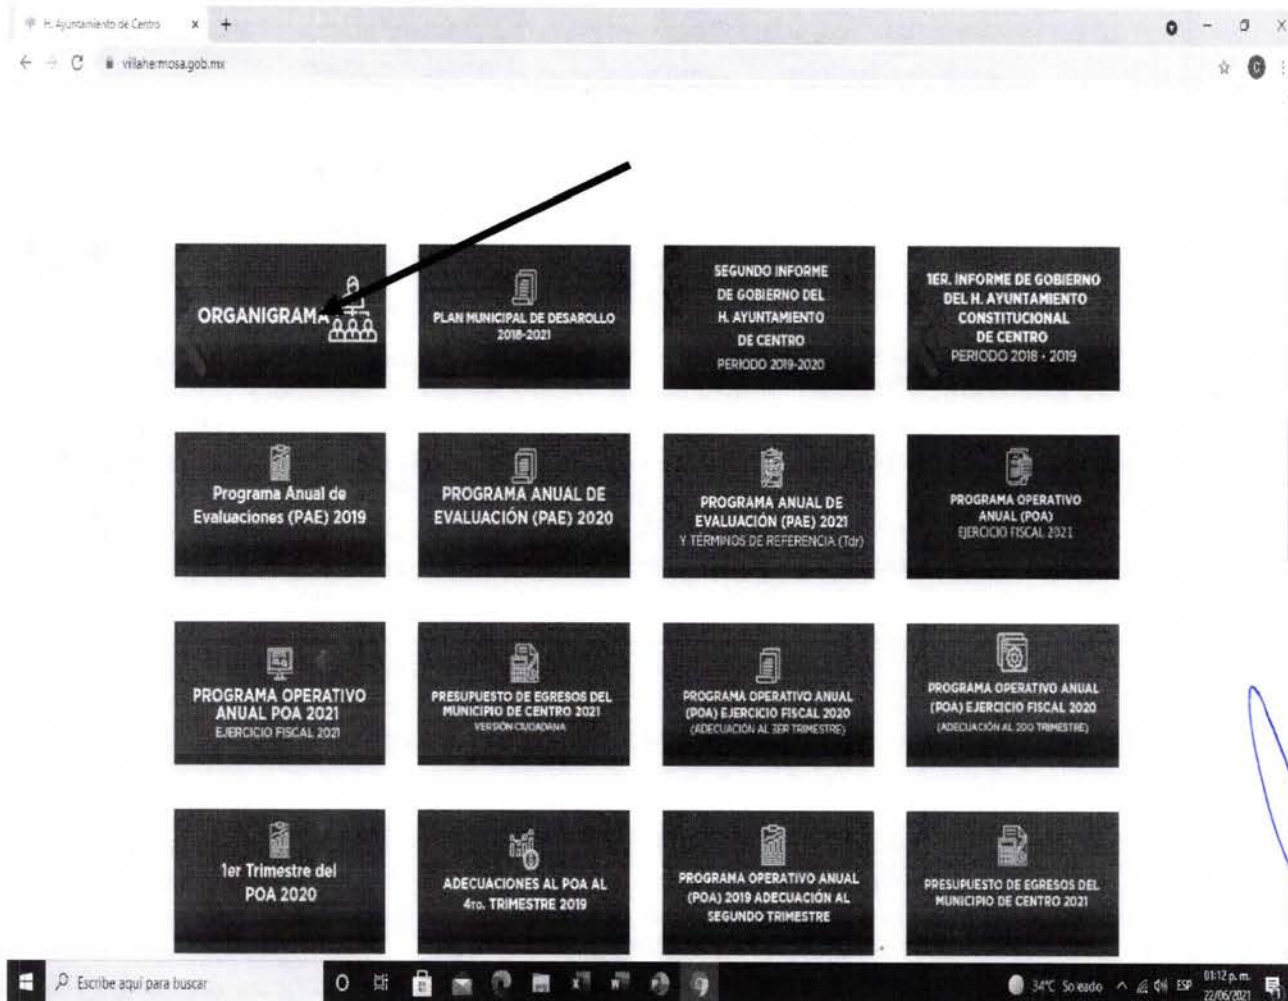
H. Ayuntamiento de Centro

villahermosa.gob.mx

ORGANIGRAMA

PLAN MUNICIPAL DE DESARROLLO 2018-2021

SEGUNDO INFORME DE GOBIERNO DEL H. AYUNTAMIENTO DE CENTRO PERIODO 2019-2020

1ER. INFORME DE GOBIERNO DEL H. AYUNTAMIENTO CONSTITUCIONAL DE CENTRO PERIODO 2018 - 2019

Programa Anual de Evaluaciones (PAE) 2019

PROGRAMA ANUAL DE EVALUACIÓN (PAE) 2020

PROGRAMA ANUAL DE EVALUACIÓN (PAE) 2021 Y TÉRMINOS DE REFERENCIA (Tdr)

PROGRAMA OPERATIVO ANUAL (POA) EJERCICIO FISCAL 2021

PROGRAMA OPERATIVO ANUAL POA 2021 EJERCICIO FISCAL 2021

PRESUPUESTO DE EGRESOS DEL MUNICIPIO DE CENTRO 2021 VERSIÓN CIUDADANA

PROGRAMA OPERATIVO ANUAL (POA) EJERCICIO FISCAL 2020 (ADECUACIÓN AL 3ER TRIMESTRE)

PROGRAMA OPERATIVO ANUAL (POA) EJERCICIO FISCAL 2020 (ADECUACIÓN AL 2DO TRIMESTRE)

1er Trimestre del POA 2020

ADECUACIONES AL POA AL 4To. TRIMESTRE 2019

PROGRAMA OPERATIVO ANUAL (POA) 2019 ADECUACIÓN AL SEGUNDO TRIMESTRE

PRESUPUESTO DE EGRESOS DEL MUNICIPIO DE CENTRO 2021

Escribe aquí para buscar

34°C Soleado ESP 01:12 p. m. 22/06/2021